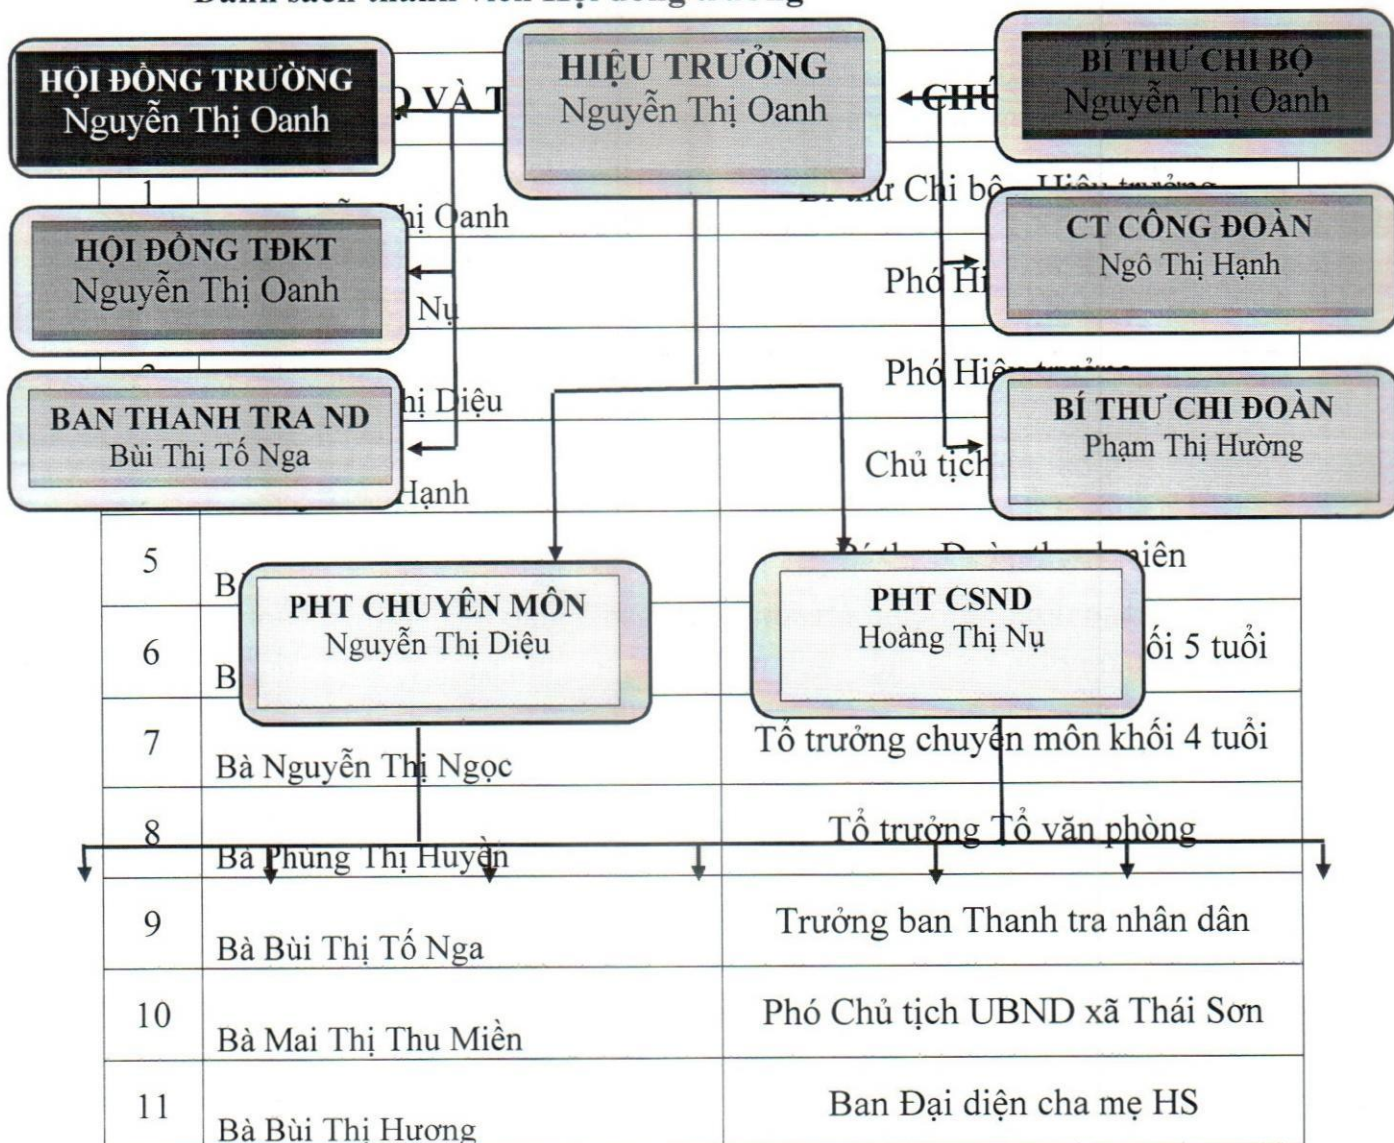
HỘI ĐỒNG TRƯỜNG
Nguyễn Thị Oanh

HIỆU TRƯỞNG
Nguyễn Thị Oanh

BÍ THƯ CHI BỘ
Nguyễn Thị Oanh

HỘI ĐỒNG TĐKT
Nguyễn Thị Oanh

CT CÔNG ĐOÀN
Ngô Thị Hạnh

BAN THANH TRA ND
Bùi Thị Tố Nga

BÍ THƯ CHI ĐOÀN
Phạm Thị Hường

PHT CHUYÊN MÔN
Nguyễn Thị Diệu

PHT CSND
Hoàng Thị Nụ

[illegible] VÀ T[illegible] CHỨ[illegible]

| 1 | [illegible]ễn Thị Oanh | Bí thư Chi bộ - Hiệu trưởng |
|---|---|---|
| | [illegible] Nụ | Phó Hi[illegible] |
| | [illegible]hị Diệu | Phó Hi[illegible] |
| | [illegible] Hạnh | Chủ tịch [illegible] |
| 5 | B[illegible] | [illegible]iên |
| 6 | B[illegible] | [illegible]ối 5 tuổi |
| 7 | Bà Nguyễn Thị Ngọc | Tổ trưởng chuyên môn khối 4 tuổi |
| 8 | Bà Phùng Thị Huyền | Tổ trưởng Tổ văn phòng |
| 9 | Bà Bùi Thị Tố Nga | Trưởng ban Thanh tra nhân dân |
| 10 | Bà Mai Thị Thu Miền | Phó Chủ tịch UBND xã Thái Sơn |
| 11 | Bà Bùi Thị Hương | Ban Đại diện cha mẹ HS |